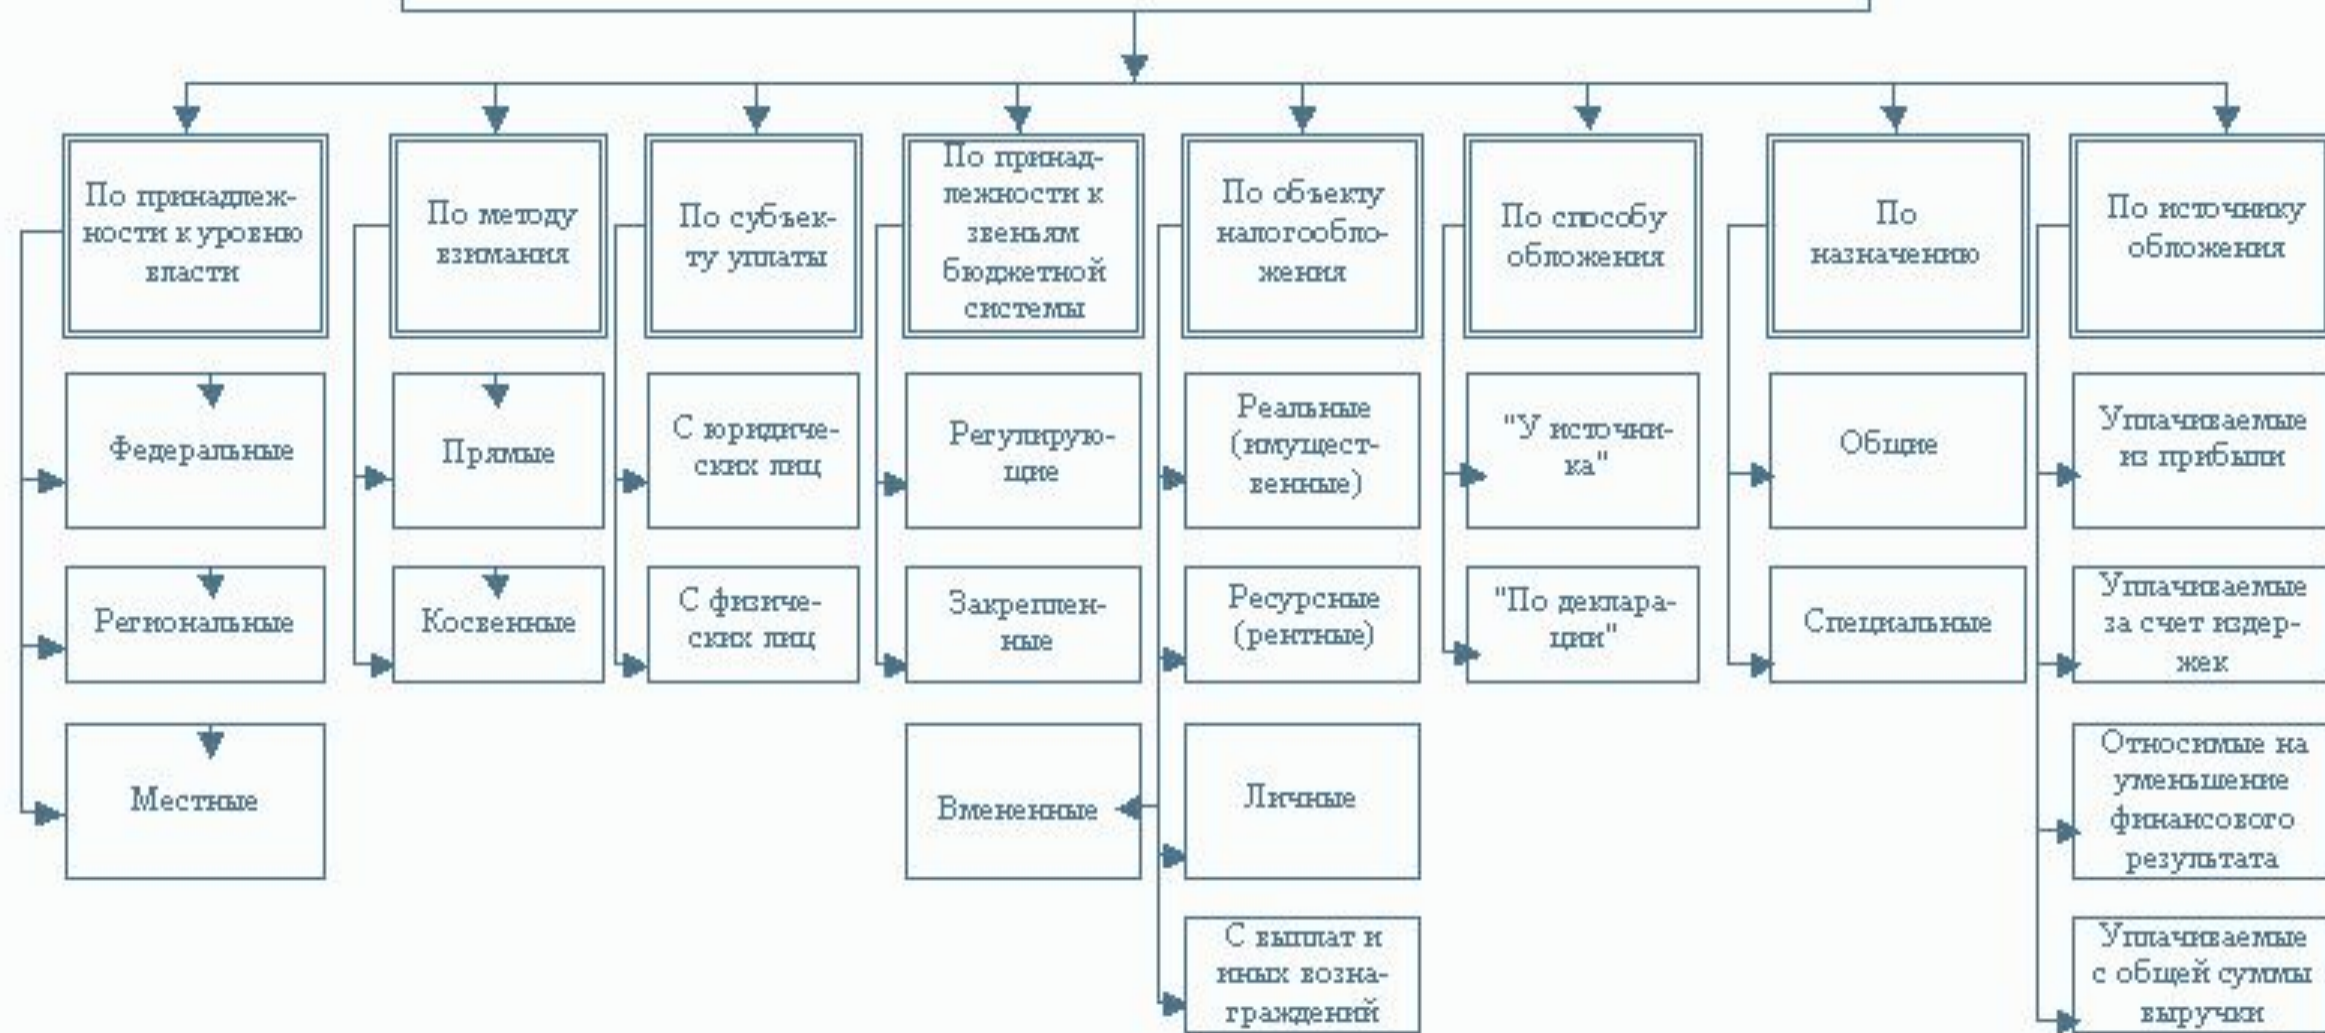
По принадлежности к уровню власти

Федеральные

Региональные

Местные

По методу взимания

Прямые

Косвенные

По субъекту уплаты

С юридических лиц

С физических лиц

По принадлежности к звеньям бюджетной системы

Регулирующие

Закрепленные

Вмененные

По объекту налогообложения

Реальные (имущественные)

Ресурсные (рентные)

Личные

С выплат и иных вознаграждений

По способу обложения

"У источника"

"По декларации"

По назначению

Общие

Специальные

По источнику обложения

Уплачиваемые из прибыли

Уплачиваемые за счет издержек

Относимые на уменьшение финансового результата

Уплачиваемые с общей суммы выручки